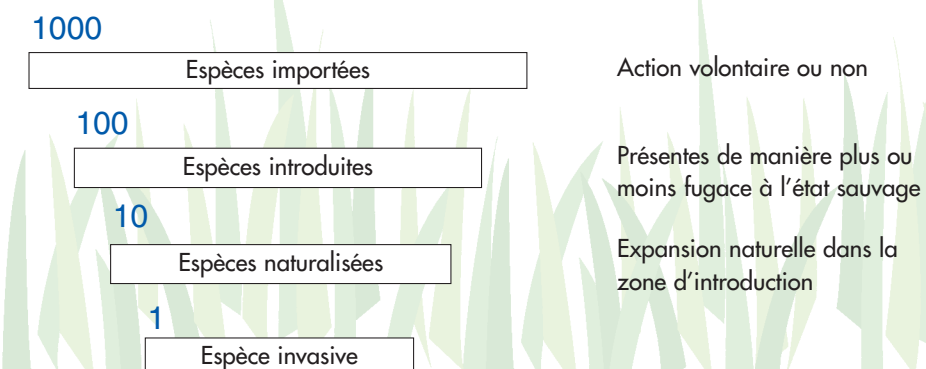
1000

Espèces importées

Action volontaire ou non

100

Espèces introduites

Présentes de manière plus ou moins fugace à l’état sauvage

10

Espèces naturalisées

Expansion naturelle dans la zone d’introduction

1

Espèce invasive